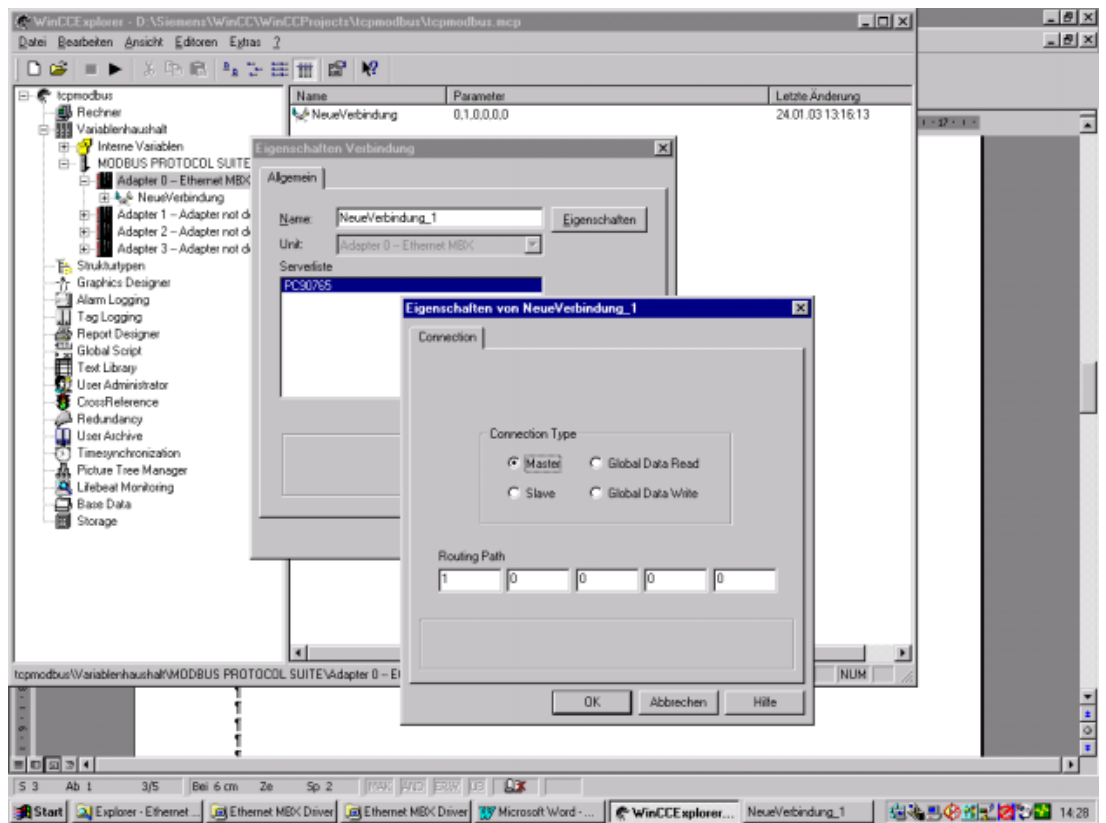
WinCCExplorer - D:\Siemens\WinCC\WinCCProjects\tcpmodbus\tcpmodbus.mcp
Datei Bearbeiten Ansicht Editoren Extras ?

tcpmodbus
Rechner
Variablenhaushalt
Interne Variablen
MODBUS PROTOCOL SUITE
Adapter 0 – Ethernet MBX
NeueVerbindung
Adapter 1 – Adapter not d
Adapter 2 – Adapter not d
Adapter 3 – Adapter not d
Strukturtypen
Graphics Designer
Alarm Logging
Tag Logging
Report Designer
Global Script
Text Library
User Administrator
CrossReference
Redundancy
User Archive
Timesynchronization
Picture Tree Manager
Lifebeat Monitoring
Base Data
Storage

| Name | Parameter | Letzte Änderung |
|---|---|---|
| NeueVerbindung | 0,1,0,0,0,0 | 24.01.03 13:16:13 |

Eigenschaften Verbindung
Allgemein
Name: NeueVerbindung_1
Eigenschaften
Unit: Adapter 0 – Ethernet MBX
Serverliste
PC90765

Eigenschaften von NeueVerbindung_1
Connection
Connection Type
Master
Global Data Read
Slave
Global Data Write
Routing Path
1 0 0 0 0
OK Abbrechen Hilfe

tcpmodbus\Variablenhaushalt\MODBUS PROTOCOL SUITE\Adapter 0 – E
NUM

S 3 Ab 1 3/5 Bei 6 cm Ze Sp 2 MAK ÄND ERW ÜB

Start Explorer - Ethernet ... Ethernet MBX Driver Ethernet MBX Driver Microsoft Word - ... WinCCExplorer... NeueVerbindung_1 14:28